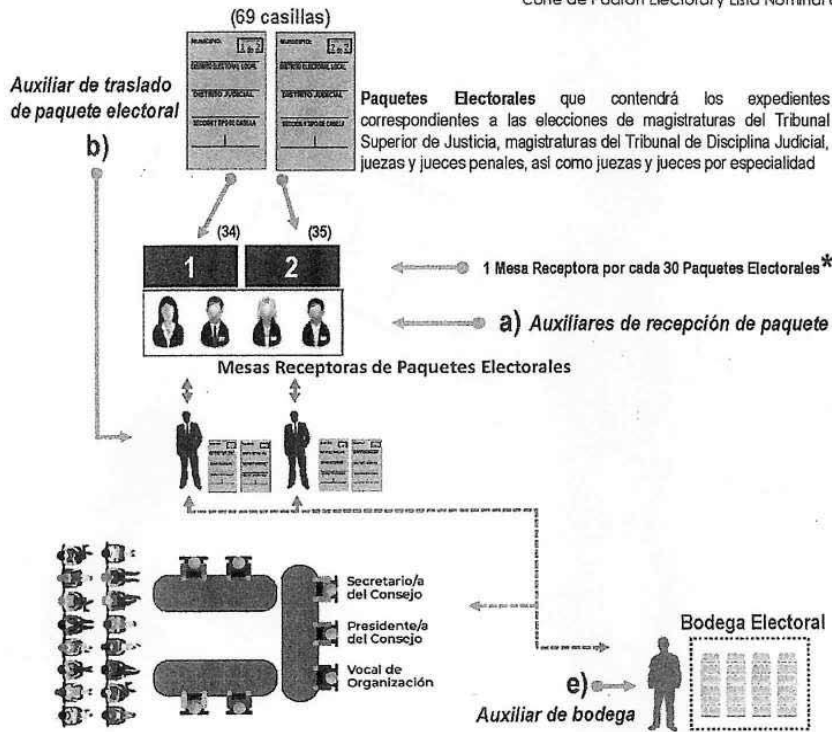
Corte de Padrón Electoral y Lista Nominal

(69 casillas)

Auxiliar de traslado de paquete electoral

b)

MUNICIPIO 1 de 2
DISTRITO ELECTORAL LOCAL
DISTRITO JUDICIAL
SECCIÓN Y TIPO DE CASILLA

MUNICIPIO 2 de 2
DISTRITO ELECTORAL LOCAL
DISTRITO JUDICIAL
SECCIÓN Y TIPO DE CASILLA

Paquetes Electorales que contendrá los expedientes correspondientes a las elecciones de magistraturas del Tribunal Superior de Justicia, magistraturas del Tribunal de Disciplina Judicial, juezas y jueces penales, así como juezas y jueces por especialidad

(34)
(35)

1
2

1 Mesa Receptora por cada 30 Paquetes Electorales*

a) Auxiliares de recepción de paquete

Mesas Receptoras de Paquetes Electorales

Secretario/a del Consejo

Presidente/a del Consejo

Vocal de Organización

Bodega Electoral

e)

Auxiliar de bodega